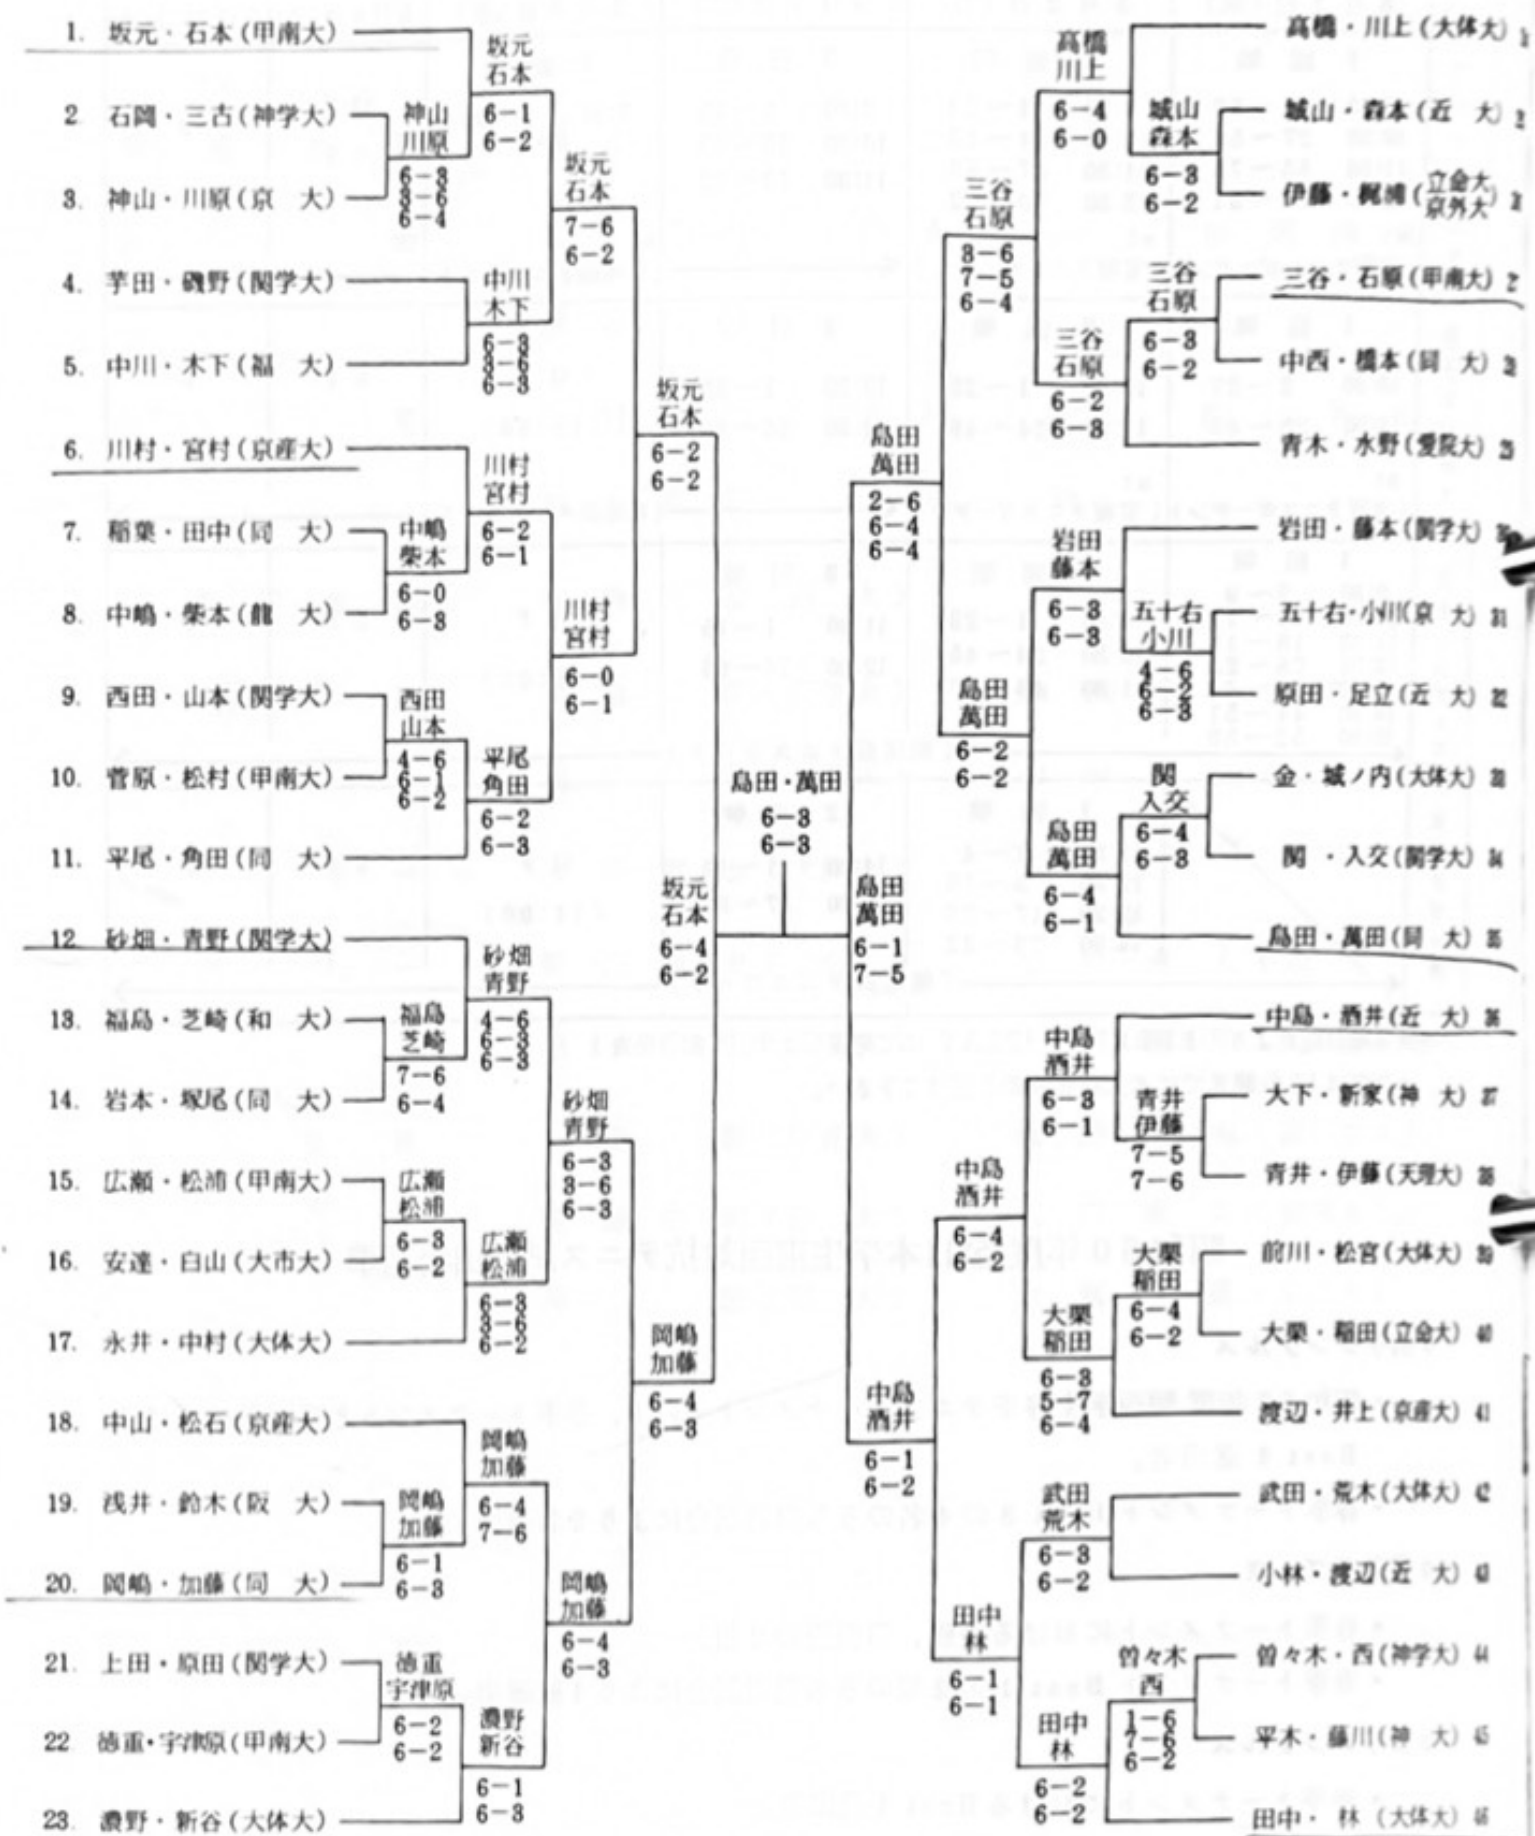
1. 坂元・石本（甲南大）
2. 石岡・三古（神学大）
3. 神山・川原（京　大）
4. 芋田・磯野（関学大）
5. 中川・木下（福　大）
6. 川村・宮村（京産大）
7. 稲葉・田中（同　大）
8. 中嶋・柴本（龍　大）
9. 西田・山本（関学大）
10. 菅原・松村（甲南大）
11. 平尾・角田（同　大）
12. 砂畑・青野（関学大）
13. 福島・芝崎（和　大）
14. 岩本・塚尾（同　大）
15. 広瀬・松浦（甲南大）
16. 安達・白山（大市大）
17. 永井・中村（大体大）
18. 中山・松石（京産大）
19. 浅井・鈴木（阪　大）
20. 岡嶋・加藤（同　大）
21. 上田・原田（関学大）
22. 徳重・宇津原（甲南大）
23. 濃野・新谷（大体大）

神山 川原 6-3 3-6 6-4
坂元 石本 6-1 6-2
中川 木下 6-3 3-6 6-3
坂元 石本 7-6 6-2
中嶋 柴本 6-0 6-3
川村 宮村 6-2 6-1
西田 山本 4-6 6-1 6-2
平尾 角田 6-2 6-3
川村 宮村 6-0 6-1
坂元 石本 6-2 6-2
福島 芝崎 7-6 6-4
砂畑 青野 4-6 6-3 6-3
広瀬 松浦 6-3 6-2
広瀬 松浦 6-3 3-6 6-2
砂畑 青野 6-3 3-6 6-3
岡嶋 加藤 6-1 6-3
岡嶋 加藤 6-4 7-6
徳重 宇津原 6-2 6-2
濃野 新谷 6-1 6-3
岡嶋 加藤 6-4 6-3
岡嶋 加藤 6-4 6-3
坂元 石本 6-4 6-2

島田・萬田
6-3
6-3

島田 萬田 6-1 7-5

高橋・川上（大体大）
城山・森本（近　大）
伊藤・梶崎（立命大 京外大）
三谷・石原（甲南大）
中西・橋本（同　大）
青木・水野（愛院大）
岩田・藤本（関学大）
五十右・小川（京　大）
原田・足立（近　大）
金・城ノ内（大体大）
関　・入交（関学大）
島田・萬田（同　大）
中島・酒井（近　大）
大下・新家（神　大）
青井・伊藤（天理大）
前川・松宮（大体大）
大栗・稲田（立命大）
渡辺・井上（京産大）
武田・荒木（大体大）
小林・渡辺（近　大）
曽々木・西（神学大）
平木・藤川（神　大）
田中・林（大体大）

高橋 川上 6-4 6-0
城山 森本 6-3 6-2
三谷 石原 6-3 6-2
三谷 石原 6-2 6-8
三谷 石原 8-6 7-5 6-4
岩田 藤本 6-3 6-3
五十右 小川 4-6 6-2 6-3
島田 萬田 6-2 6-2
関 入交 6-4 6-3
島田 萬田 6-4 6-1
島田 萬田 2-6 6-4 6-4
中島 酒井 6-3 6-1
青井 伊藤 7-5 7-6
大栗 稲田 6-4 6-2
大栗 稲田 6-3 5-7 6-4
中島 酒井 6-4 6-2
武田 荒木 6-3 6-2
曽々木 西 1-6 7-6 6-2
田中 林 6-2 6-2
田中 林 6-1 6-1
中島 酒井 6-1 6-2